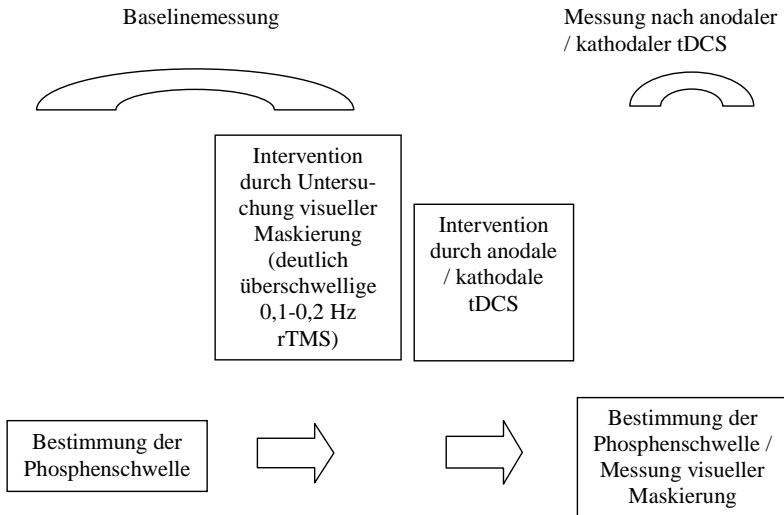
Baselinemessung

Messung nach anodaler / kathodaler tDCS

Intervention durch Untersuchung visueller Maskierung (deutlich überschwellige 0,1-0,2 Hz rTMS)

Intervention durch anodale / kathodale tDCS

Bestimmung der Phosphenschwelle

Bestimmung der Phosphenschwelle / Messung visueller Maskierung